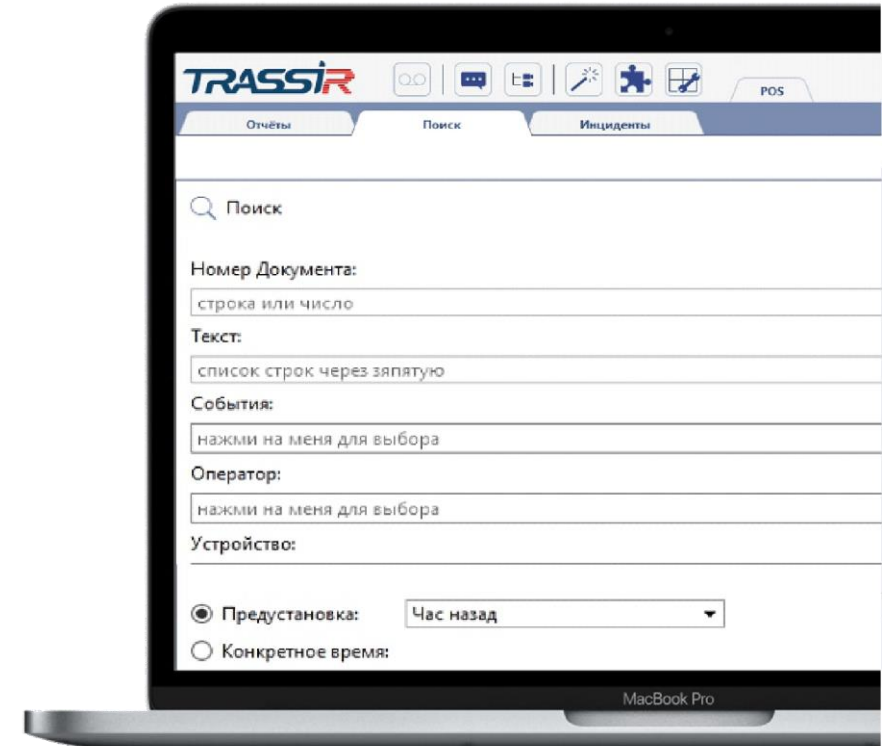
TRASSIR

POS

Отчёты

Поиск

Инциденты

Поиск

Номер Документа:

строка или число

Текст:

список строк через зяпятую

События:

нажми на меня для выбора

Оператор:

нажми на меня для выбора

Устройство:

Предустановка:

Час назад

Конкретное время:

MacBook Pro